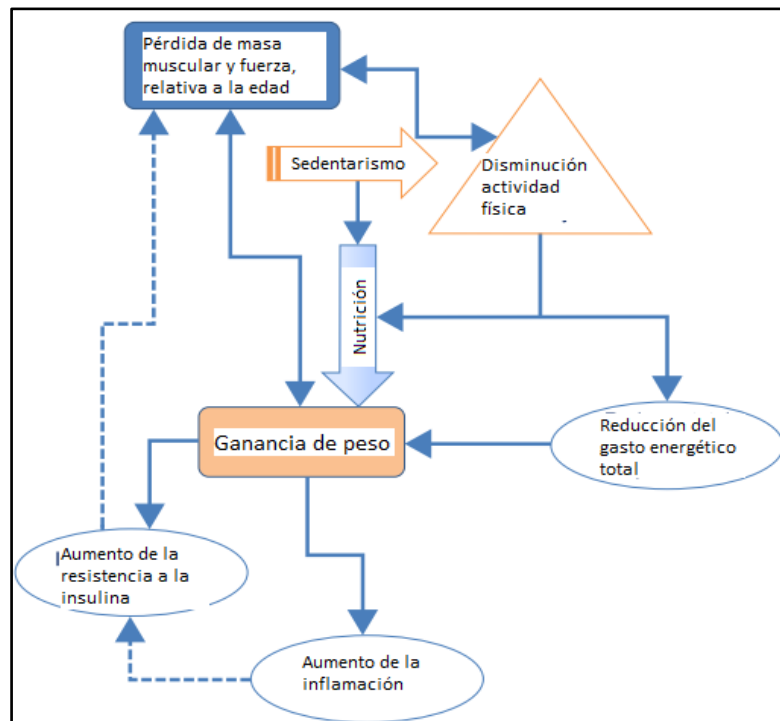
Pérdida de masa muscular y fuerza, relativa a la edad

Sedentarismo

Disminución actividad física

Nutrición

Ganancia de peso

Reducción del gasto energético total

Aumento de la resistencia a la insulina

Aumento de la inflamación